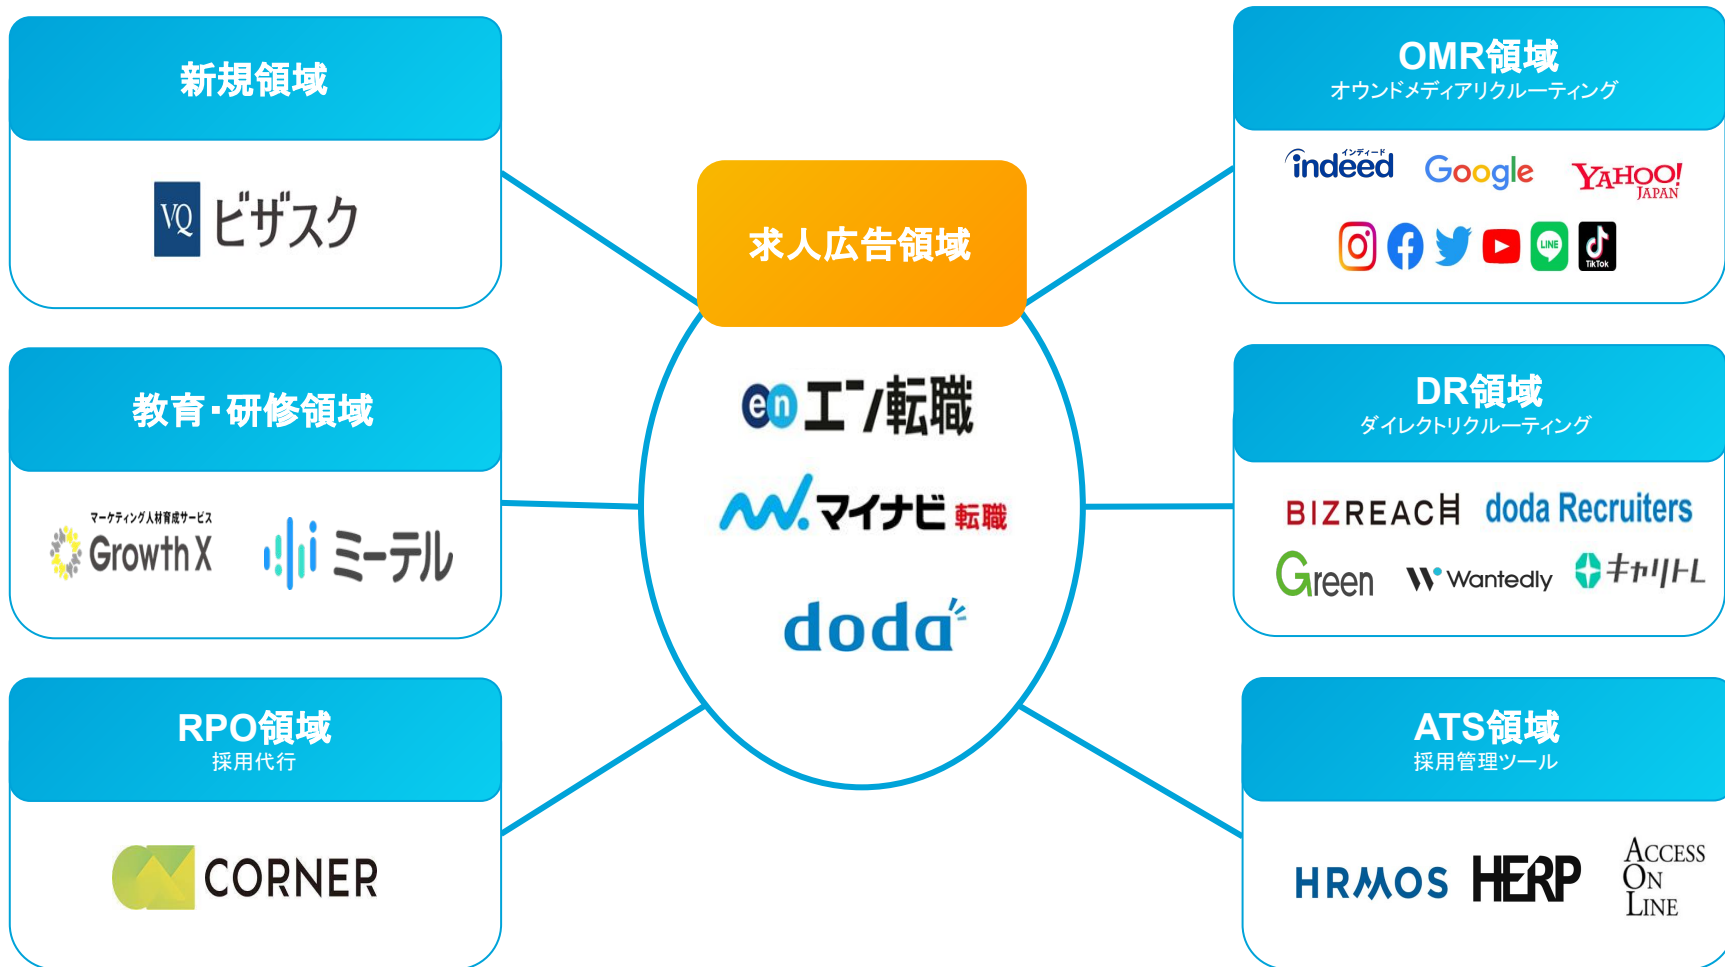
新規領域

VQ ビザスク

教育・研修領域

マーケティング人材育成サービス Growth X

ミーテル

RPO領域
採用代行

CORNER

求人広告領域

en エン転職

マイナビ 転職

doda

OMR領域
オウンドメディアリクルーティング

インディード indeed Google YAHOO! JAPAN

LINE TikTok

DR領域
ダイレクトリクルーティング

BIZREACH doda Recruiters

Green Wantedly キャリトレ

ATS領域
採用管理ツール

HRMOS HERP ACCESS ON LINE